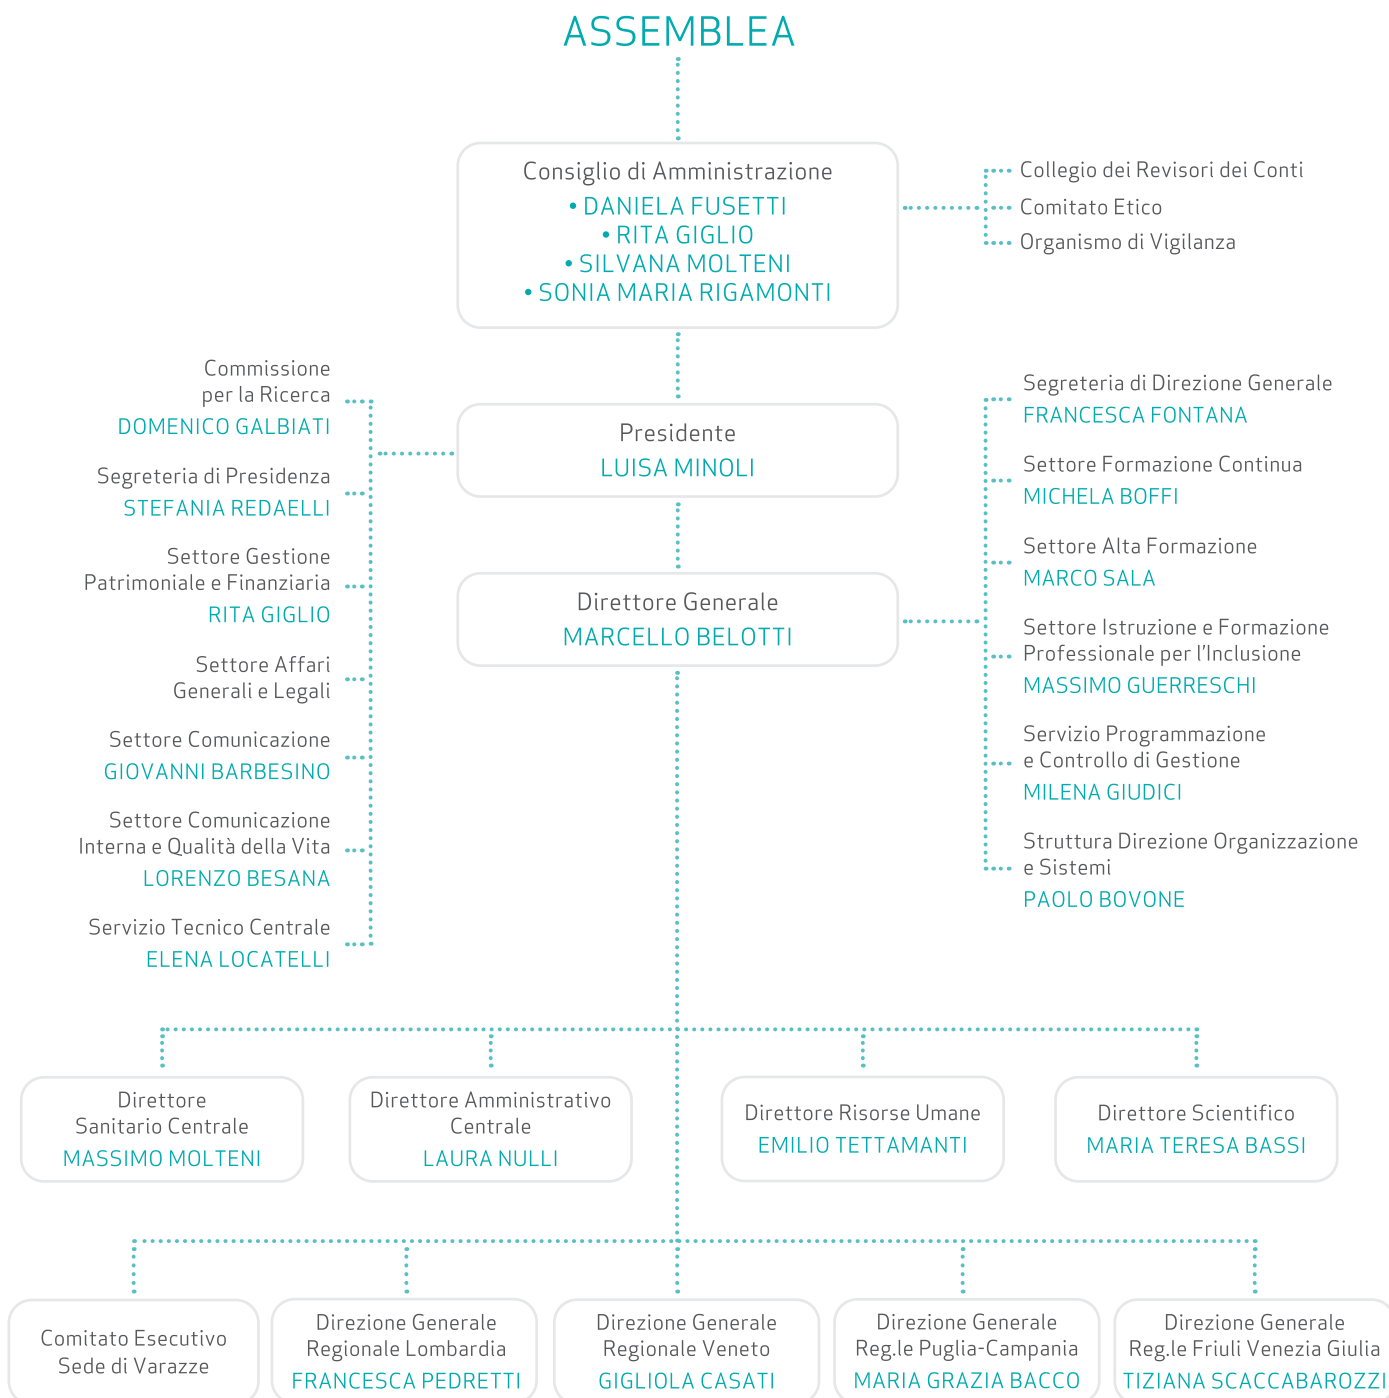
ASSEMBLEA

Consiglio di Amministrazione
• DANIELA FUSETTI
• RITA GIGLIO
• SILVANA MOLTENI
• SONIA MARIA RIGAMONTI

Collegio dei Revisori dei Conti
Comitato Etico
Organismo di Vigilanza

Commissione per la Ricerca
DOMENICO GALBIATI

Segreteria di Presidenza
STEFANIA REDAELLI

Settore Gestione Patrimoniale e Finanziaria
RITA GIGLIO

Settore Affari Generali e Legali

Settore Comunicazione
GIOVANNI BARBESINO

Settore Comunicazione Interna e Qualità della Vita
LORENZO BESANA

Servizio Tecnico Centrale
ELENA LOCATELLI

Presidente
LUISA MINOLI

Direttore Generale
MARCELLO BELOTTI

Segreteria di Direzione Generale
FRANCESCA FONTANA

Settore Formazione Continua
MICHELA BOFFI

Settore Alta Formazione
MARCO SALA

Settore Istruzione e Formazione Professionale per l'Inclusione
MASSIMO GUERRESCHI

Servizio Programmazione e Controllo di Gestione
MILENA GIUDICI

Struttura Direzione Organizzazione e Sistemi
PAOLO BOVONE

Direttore Sanitario Centrale
MASSIMO MOLTENI

Direttore Amministrativo Centrale
LAURA NULLI

Direttore Risorse Umane
EMILIO TETTAMANTI

Direttore Scientifico
MARIA TERESA BASSI

Comitato Esecutivo Sede di Varazze

Direzione Generale Regionale Lombardia
FRANCESCA PEDRETTI

Direzione Generale Regionale Veneto
GIGLIOLA CASATI

Direzione Generale Reg.le Puglia-Campania
MARIA GRAZIA BACCO

Direzione Generale Reg.le Friuli Venezia Giulia
TIZIANA SCACCABAROZZI